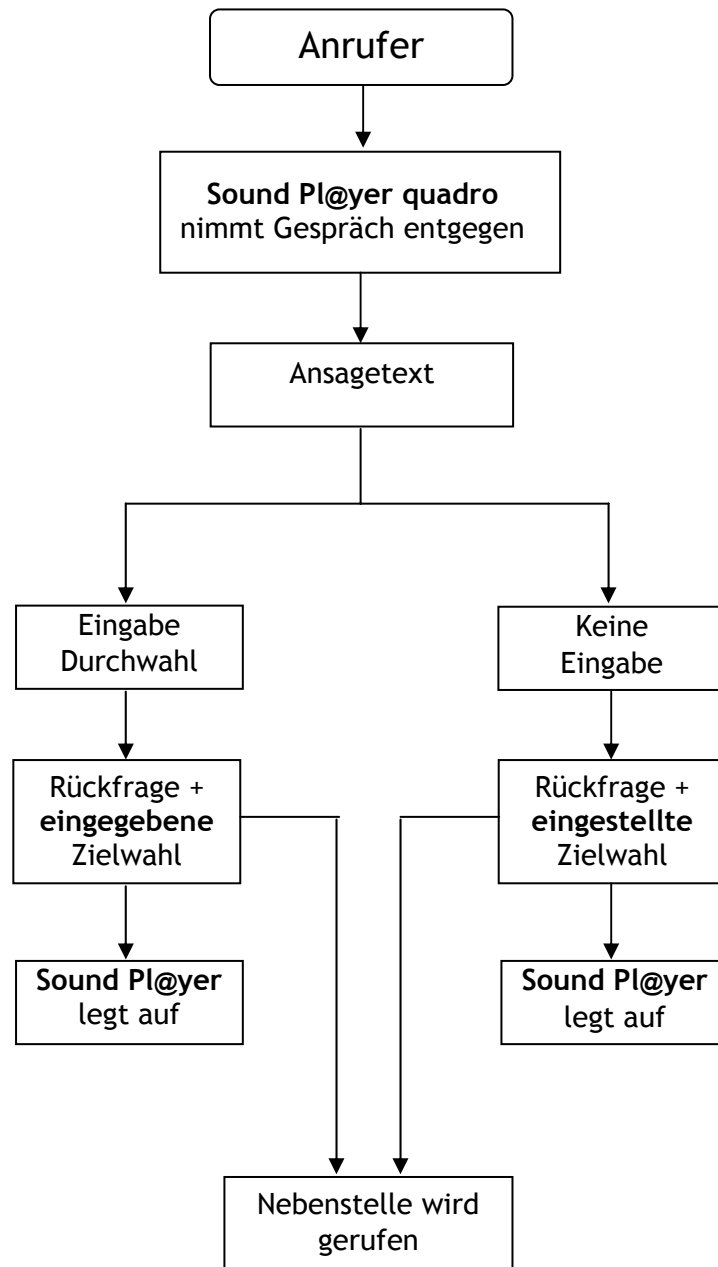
Anrufer

**Sound Pl@yer quadro** nimmt Gespräch entgegen

Ansagetext

Eingabe Durchwahl

Keine Eingabe

Rückfrage + **eingegebene** Zielwahl

Rückfrage + **eingestellte** Zielwahl

**Sound Pl@yer** legt auf

**Sound Pl@yer** legt auf

Nebenstelle wird gerufen